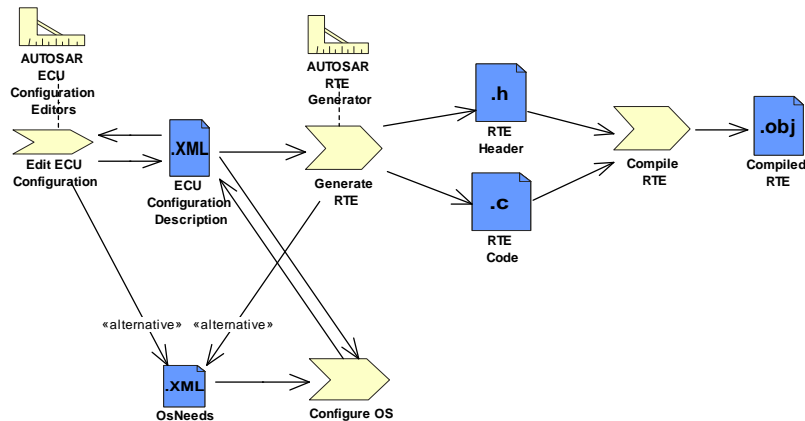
AUTOSAR ECU Configuration Editors

Edit ECU Configuration

.XML

ECU Configuration Description

AUTOSAR RTE Generator

Generate RTE

.h

RTE Header

.c

RTE Code

Compile RTE

.obj

Compiled RTE

«alternative»

«alternative»

.XML

OsNeeds

Configure OS